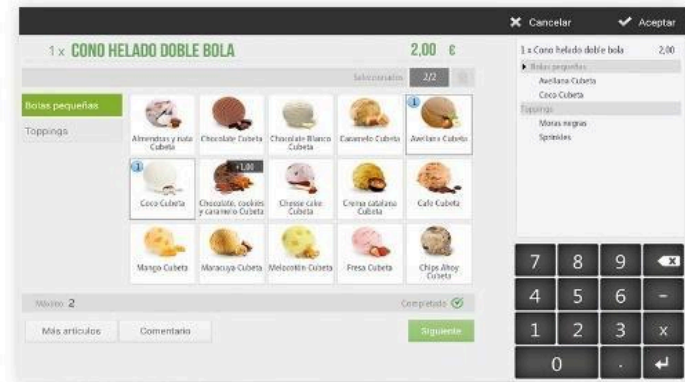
✖ Cancelar ✔ Aceptar

1 x CONO HELADO DOBLE BOLA 2,00 €

Seleccionados 2/2

Bolas pequeñas
Toppings

Almendras y nata Cubeta
Chocolate Cubeta
Chocolate Blanco Cubeta
Caramelo Cubeta
1 Avellana Cubeta
1 Coco Cubeta
+1,00 Chocolate, cookies y caramelo Cubeta
Cheese cake Cubeta
Crema catalana Cubeta
Café Cubeta
Mango Cubeta
Maracuya Cubeta
Melocotón Cubeta
Fresa Cubeta
Chips Ahoy Cubeta

Máximo 2 Completado

Más artículos Comentario Siguiente

1 x Cono helado doble bola 2,00
Bolas pequeñas
Avellana Cubeta
Coco Cubeta
Toppings
Moras negras
Sprinkles

7 8 9
4 5 6 -
1 2 3 x
0 .